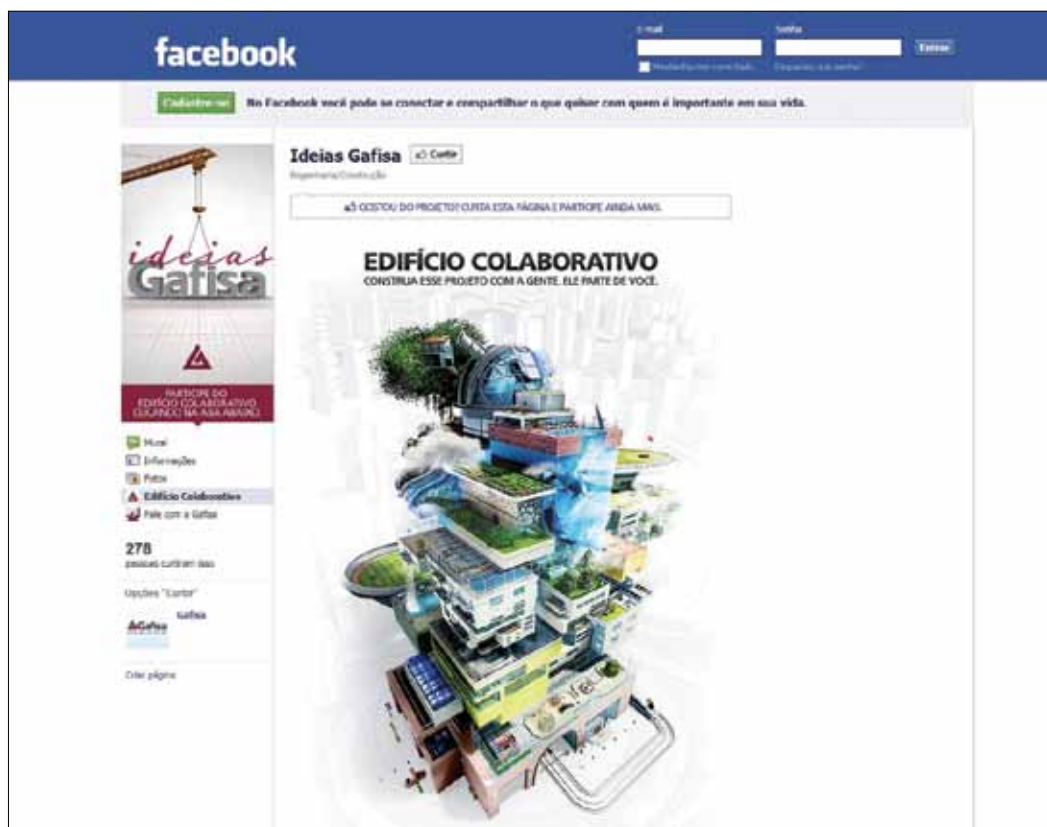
facebook

Email

Senha

Entrar

Mantenha-me conectado

Esqueceu sua senha?

Cadastre-se!

No Facebook você pode se conectar e compartilhar o que quiser com quem é importante em sua vida.

ideias Gafisa

PARTICIPE DO EDIFÍCIO COLABORATIVO CLICANDO NA ABA ABAIXO

Mural

Informações

Fotos

Edifício Colaborativo

Fale com a Gafisa

278

pessoas curtiram isso

Opções "Curtir"

Gafisa

Gafisa

Criar página

Ideias Gafisa

Curtir

Engenharia/Construção

GOSTOU DO PROJETO? CURTA ESTA PÁGINA E PARTICIPE AINDA MAIS.

EDIFÍCIO COLABORATIVO

CONSTRUA ESSE PROJETO COM A GENTE. ELE PARTE DE VOCÊ.